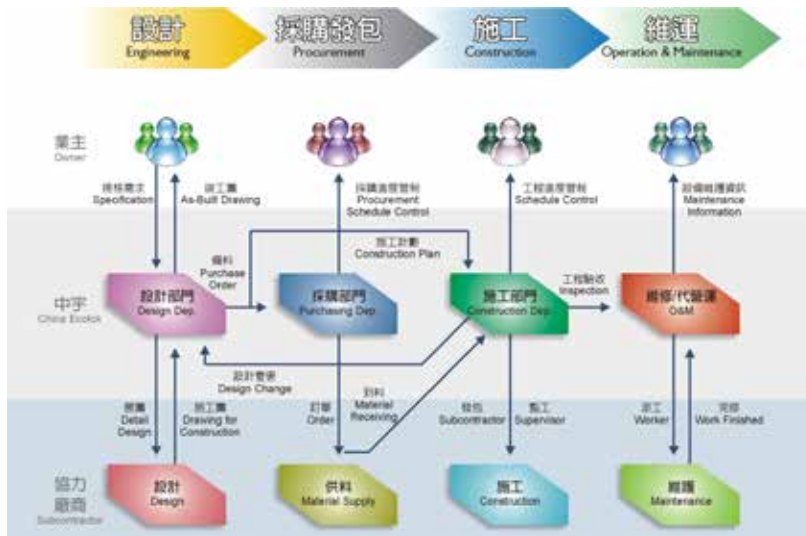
設計
Engineering

採購發包
Procurement

施工
Construction

維運
Operation & Maintenance

業主
Owner

規格需求
Specification

竣工圖
As-Built Drawing

採購進度管制
Procurement Schedule Control

工程進度管制
Schedule Control

設備維護資訊
Maintenance Information

備料
Purchase Order

施工計劃
Construction Plan

中宇
China Ecotek

設計部門
Design Dep.

採購部門
Purchasing Dep.

施工部門
Construction Dep.

工程驗收
Inspection

維修/代維運
O&M

設計變更
Design Change

詳圖
Detail Design

施工圖
Drawing for Construction

訂單
Order

到料
Material Receiving

發包
Subcontractor

監工
Supervisor

派工
Worker

完修
Work Finished

協力廠商
Subcontractor

設計
Design

供料
Material Supply

施工
Construction

維護
Maintenance